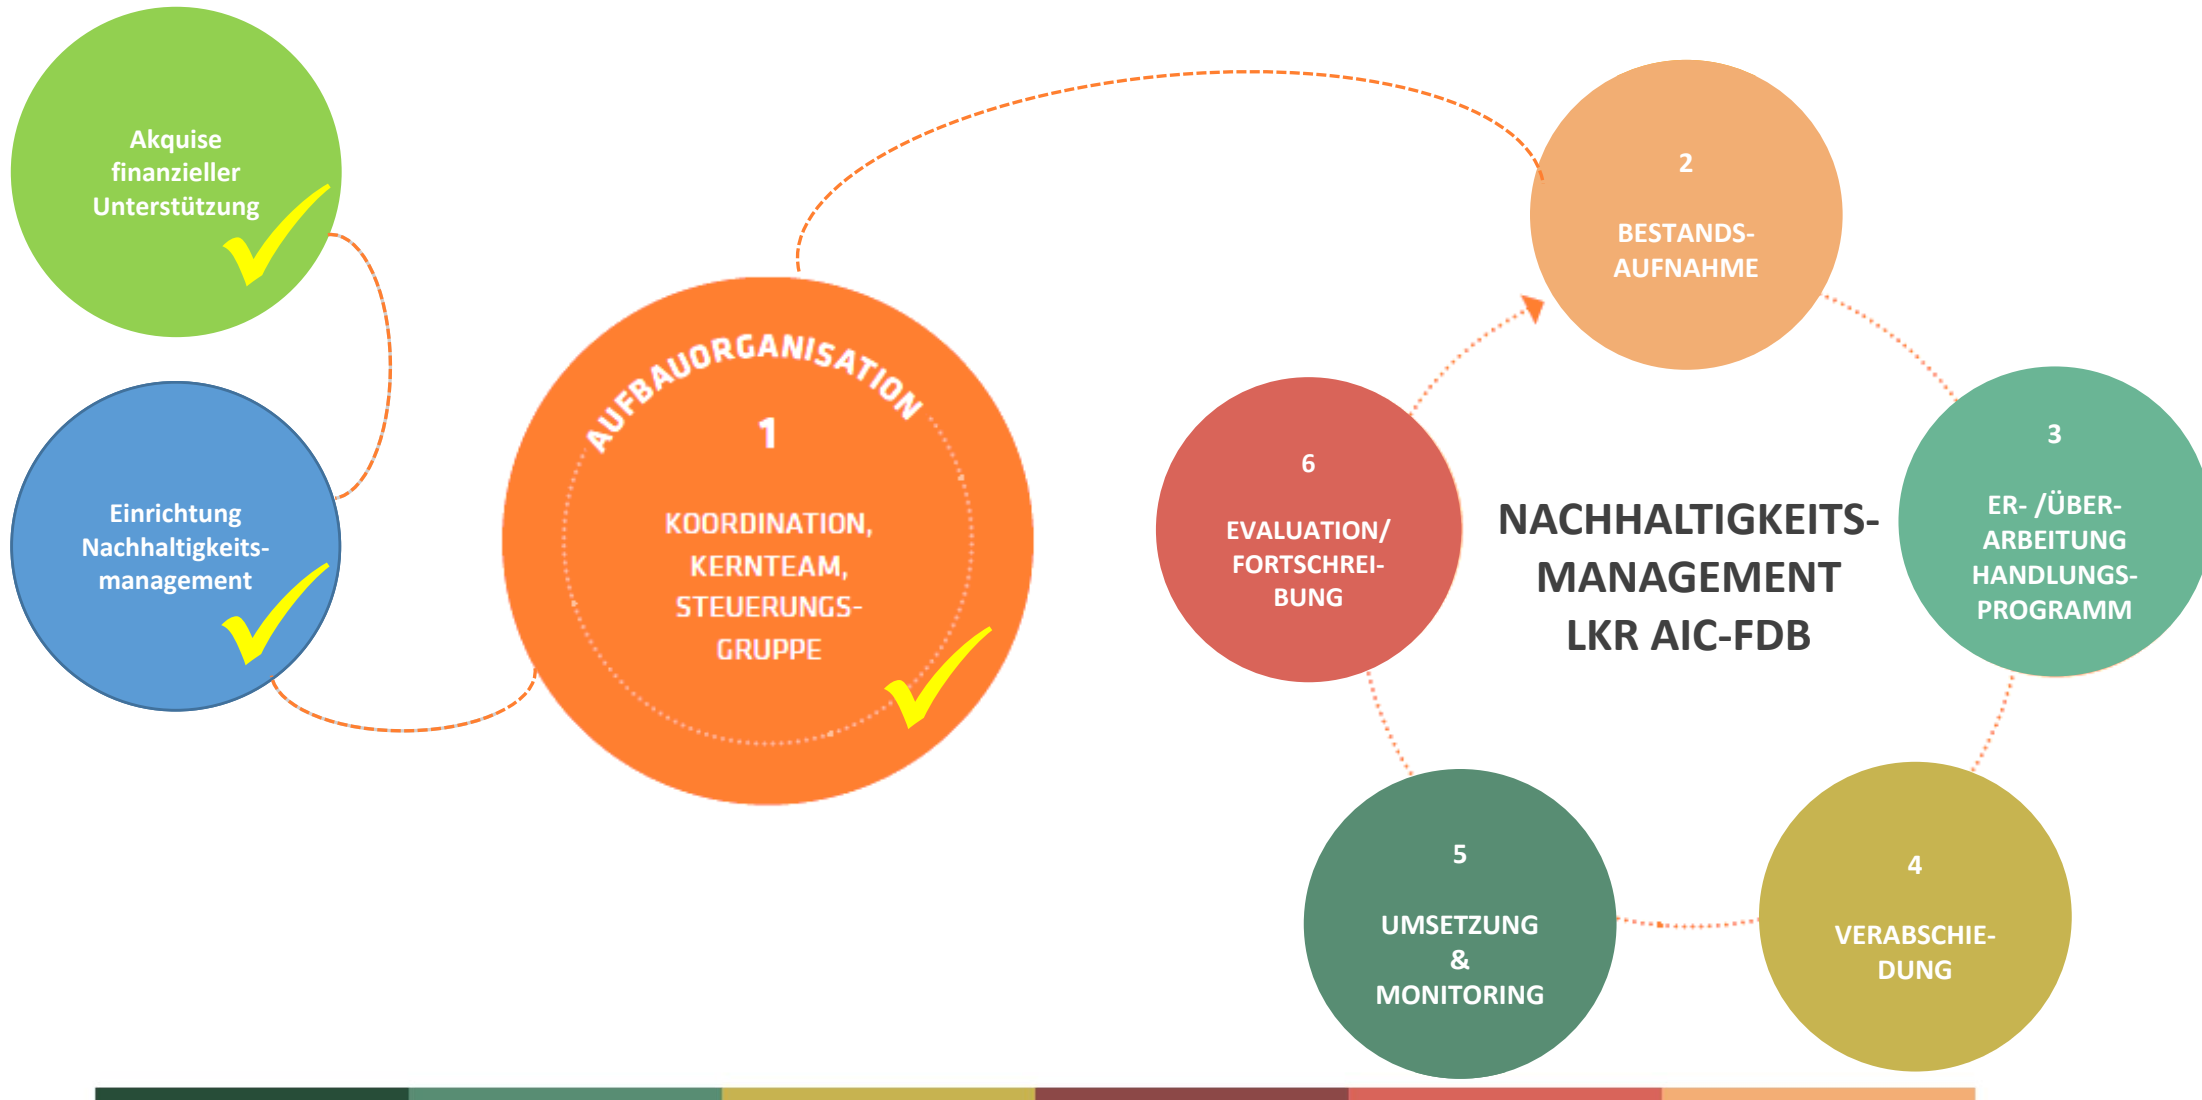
Akquise finanzieller Unterstützung

Einrichtung Nachhaltigkeits-management

AUFBAUORGANISATION

1

KOORDINATION, KERNTEAM, STEUERUNGS-GRUPPE

2

BESTANDS-AUFNAHME

6

EVALUATION/ FORTSCHREI-BUNG

NACHHALTIGKEITS-MANAGEMENT LKR AIC-FDB

3

ER- /ÜBER-ARBEITUNG HANDLUNGS-PROGRAMM

5

UMSETZUNG & MONITORING

4

VERABSCHIE-DUNG